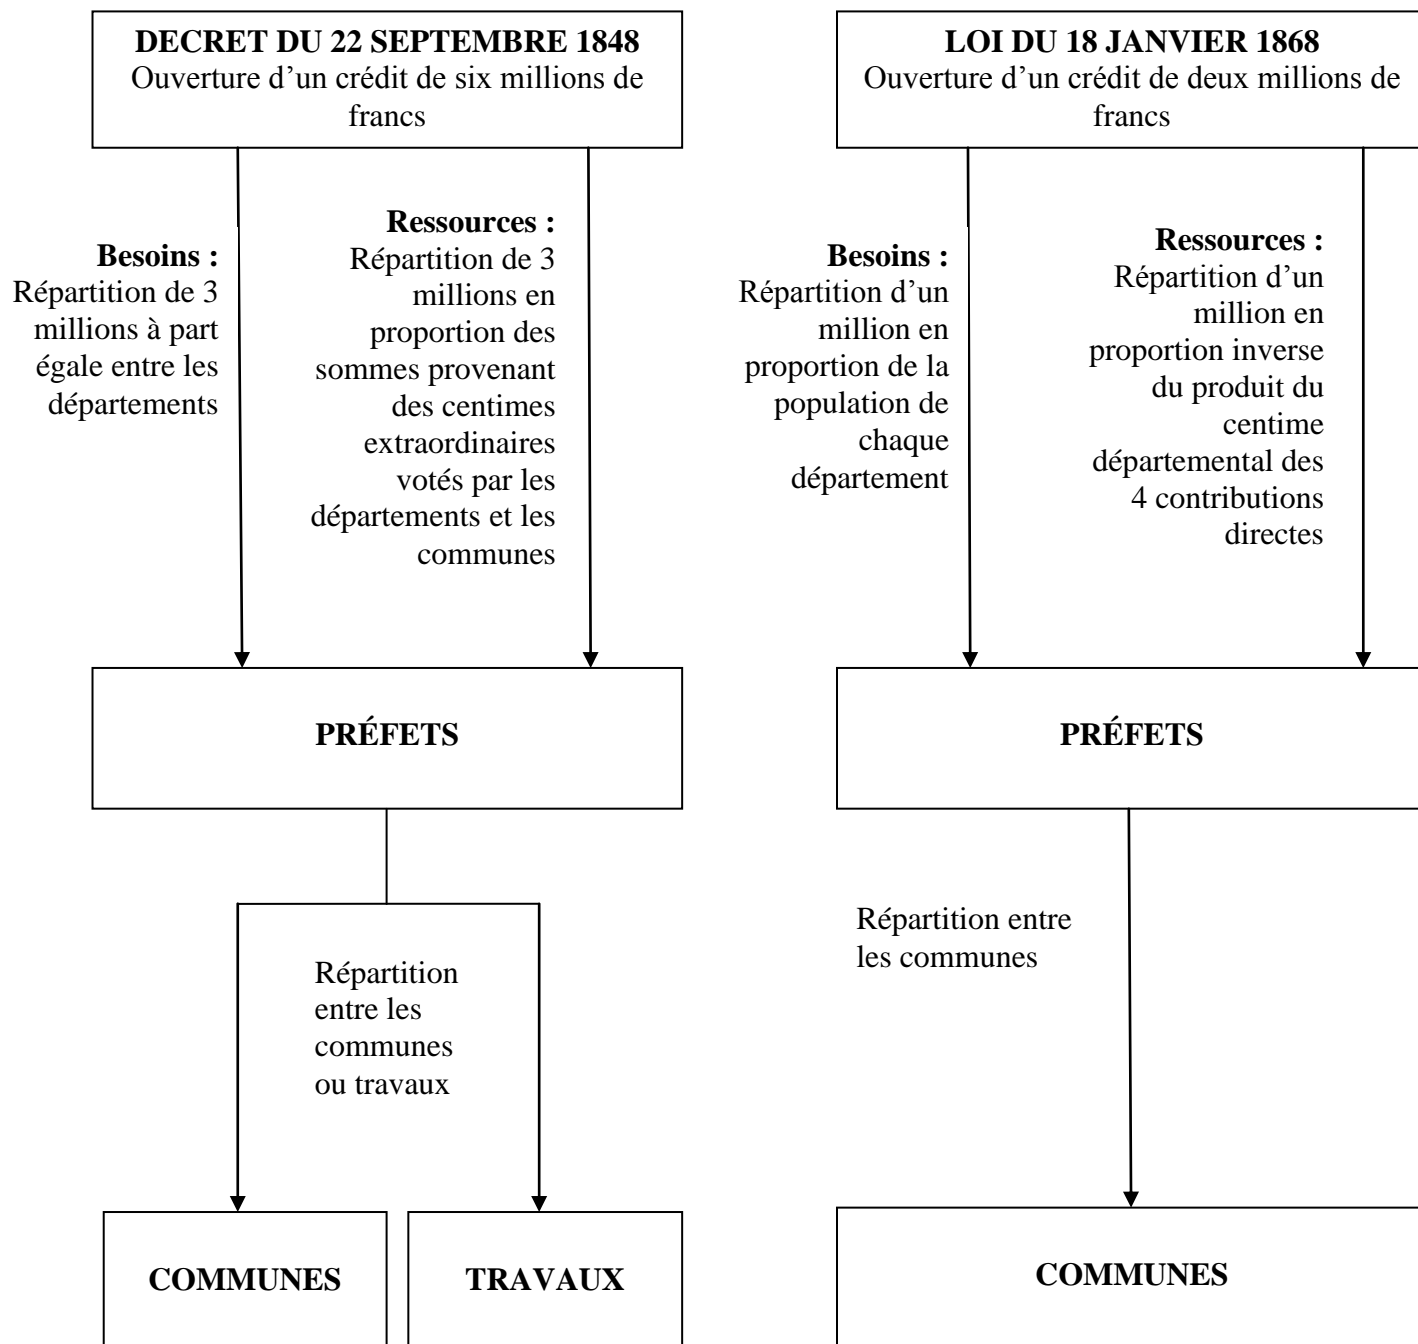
**DECRET DU 22 SEPTEMBRE 1848**
Ouverture d’un crédit de six millions de francs

**Besoins :**
Répartition de 3 millions à part égale entre les départements

**Ressources :**
Répartition de 3 millions en proportion des sommes provenant des centimes extraordinaires votés par les départements et les communes

**PRÉFETS**

Répartition entre les communes ou travaux

**COMMUNES**

**TRAVAUX**

**LOI DU 18 JANVIER 1868**
Ouverture d’un crédit de deux millions de francs

**Besoins :**
Répartition d’un million en proportion de la population de chaque département

**Ressources :**
Répartition d’un million en proportion inverse du produit du centime départemental des 4 contributions directes

**PRÉFETS**

Répartition entre les communes

**COMMUNES**